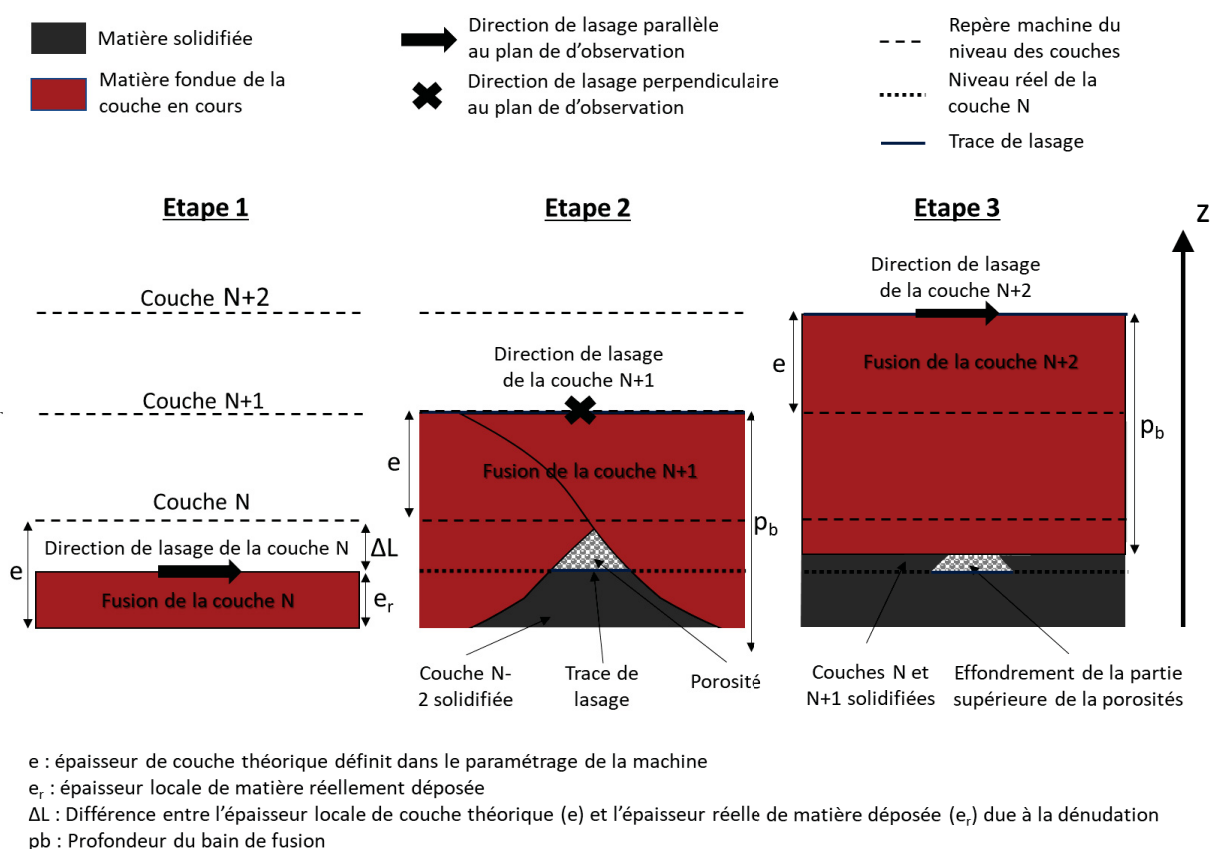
Matière solidifiée

Matière fondue de la couche en cours

Direction de lasage parallèle au plan de d'observation

Direction de lasage perpendiculaire au plan de d'observation

Repère machine du niveau des couches

Niveau réel de la couche N

Trace de lasage

Etape 1

Couche N+2

Couche N+1

Couche N

Direction de lasage de la couche N

$\Delta L$

e

$e_r$

Fusion de la couche N

Etape 2

Direction de lasage de la couche N+1

e

Fusion de la couche N+1

$p_b$

Couche N-2 solidifiée

Trace de lasage

Porosité

Etape 3

Z

Direction de lasage de la couche N+2

e

Fusion de la couche N+2

$p_b$

Couches N et N+1 solidifiées

Effondrement de la partie supérieure de la porosités

e : épaisseur de couche théorique définit dans le paramétrage de la machine
$e_r$ : épaisseur locale de matière réellement déposée
$\Delta L$ : Différence entre l'épaisseur locale de couche théorique (e) et l'épaisseur réelle de matière déposée ($e_r$) due à la dénudation
pb : Profondeur du bain de fusion